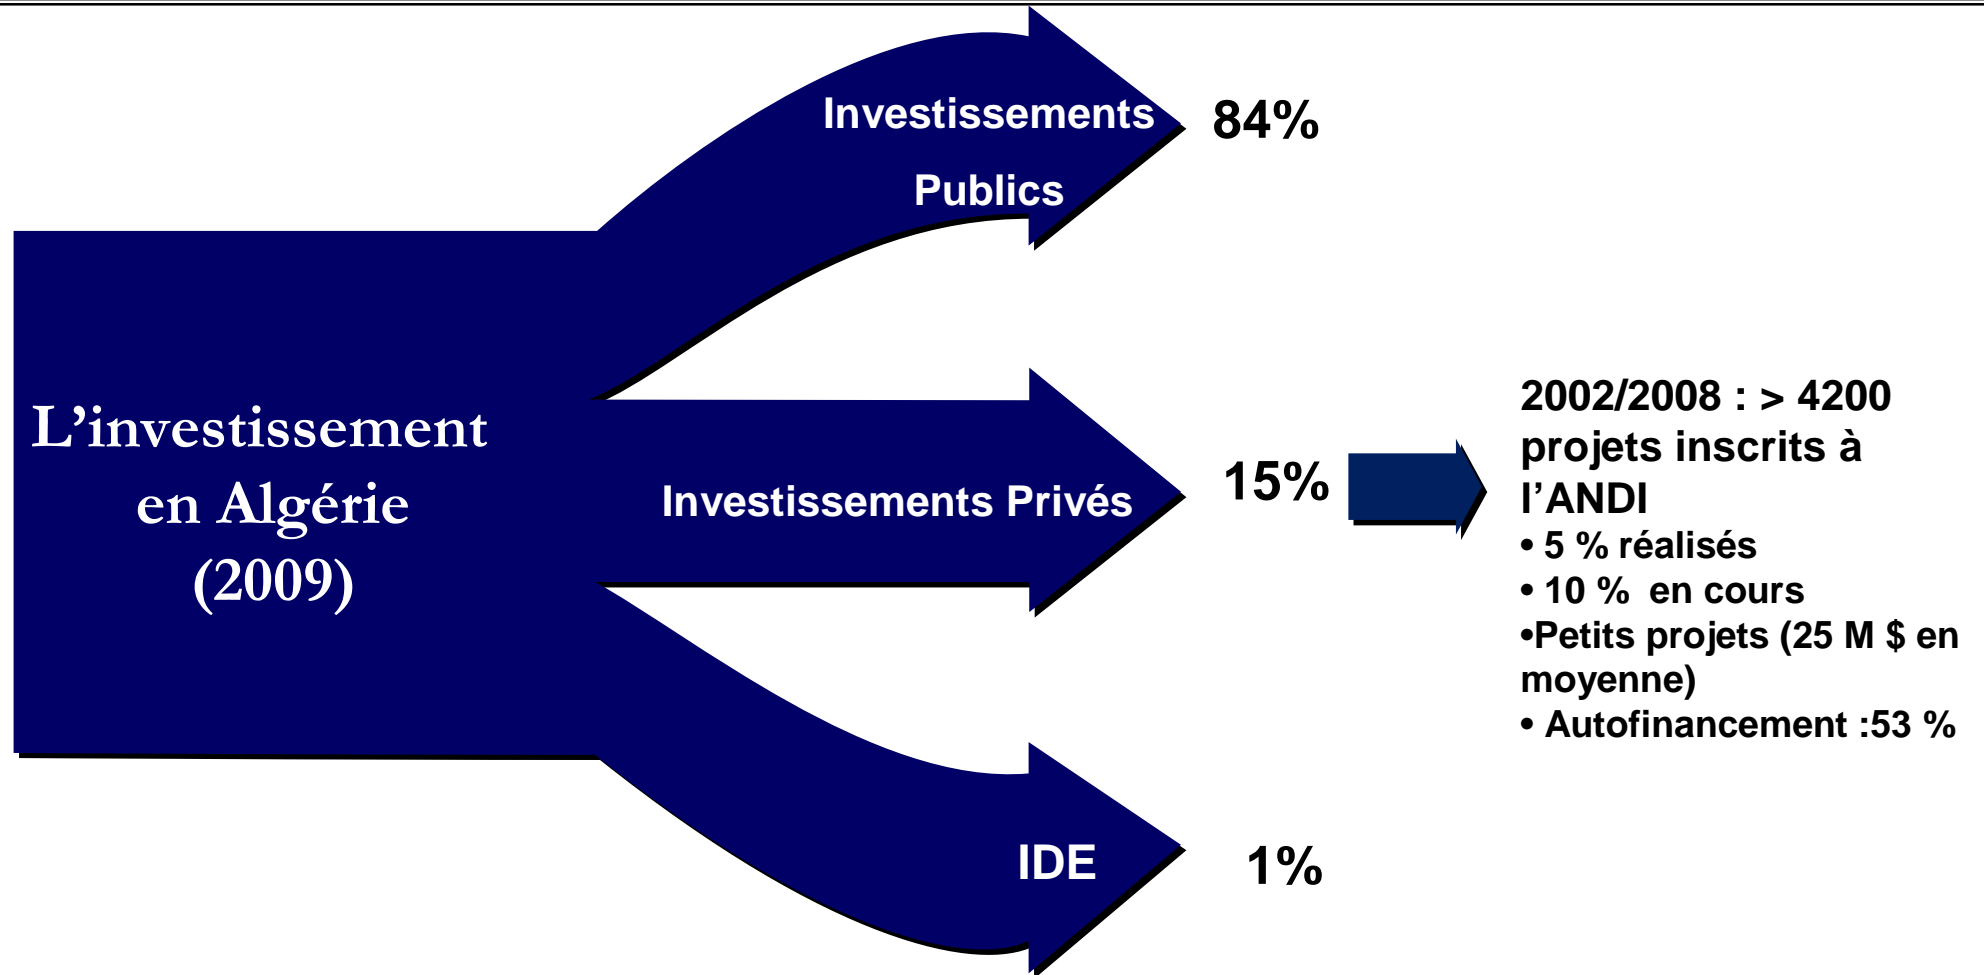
L'investissement en Algérie (2009)

Investissements Publics

84%

Investissements Privés

15%

2002/2008 : > 4200 projets inscrits à l'ANDI
• 5 % réalisés
• 10 % en cours
•Petits projets (25 M $ en moyenne)
• Autofinancement :53 %

IDE

1%